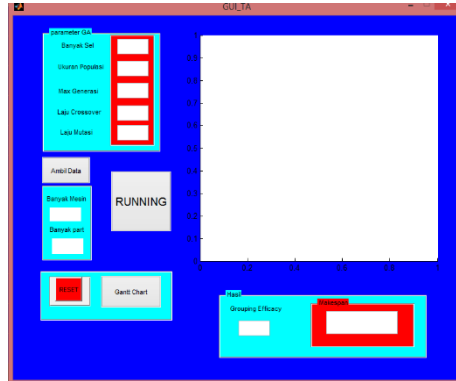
GUI_TA

parameter GA
Banyak Sel
Ukuran Populasi
Max Generasi
Laju Crossover
Laju Mutasi

Ambil Data
Banyak Mesin
Banyak part

RUNNING

RESET
Ganti Chart

1
0.9
0.8
0.7
0.6
0.5
0.4
0.3
0.2
0.1
0
0
0.2
0.4
0.6
0.8
1

Hasil
Grouping Efficacy
Kelompok